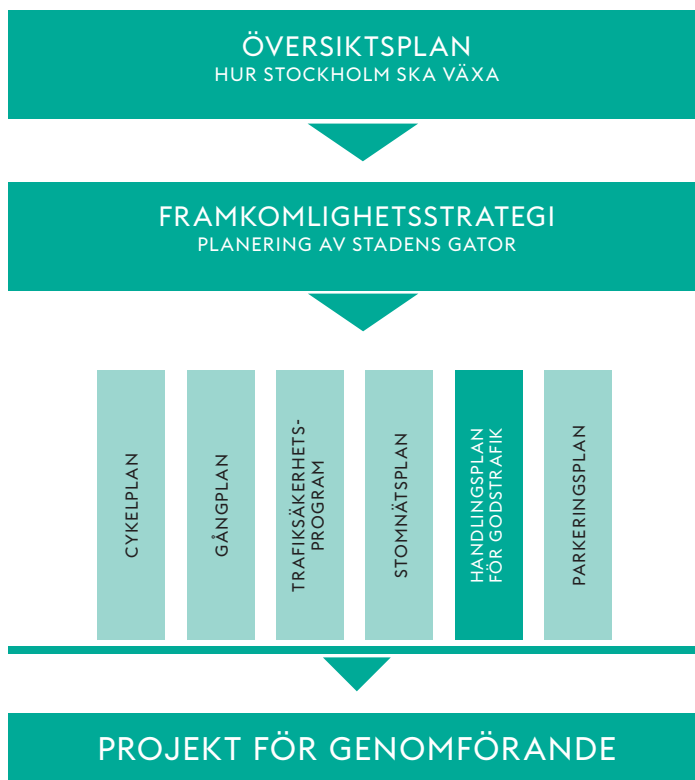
ÖVERSIKTSPLAN
HUR STOCKHOLM SKA VÄXA

FRAMKOMLIGHETSSTRATEGI
PLANERING AV STADENS GATOR

CYKELPLAN

GÅNGPLAN

TRAFIKSÄKERHETSPROGRAM

STOMNÄTSPLAN

HANDLINGSPLAN FÖR GODSTRAFIK

PARKERINGSPLAN

PROJEKT FÖR GENOMFÖRANDE